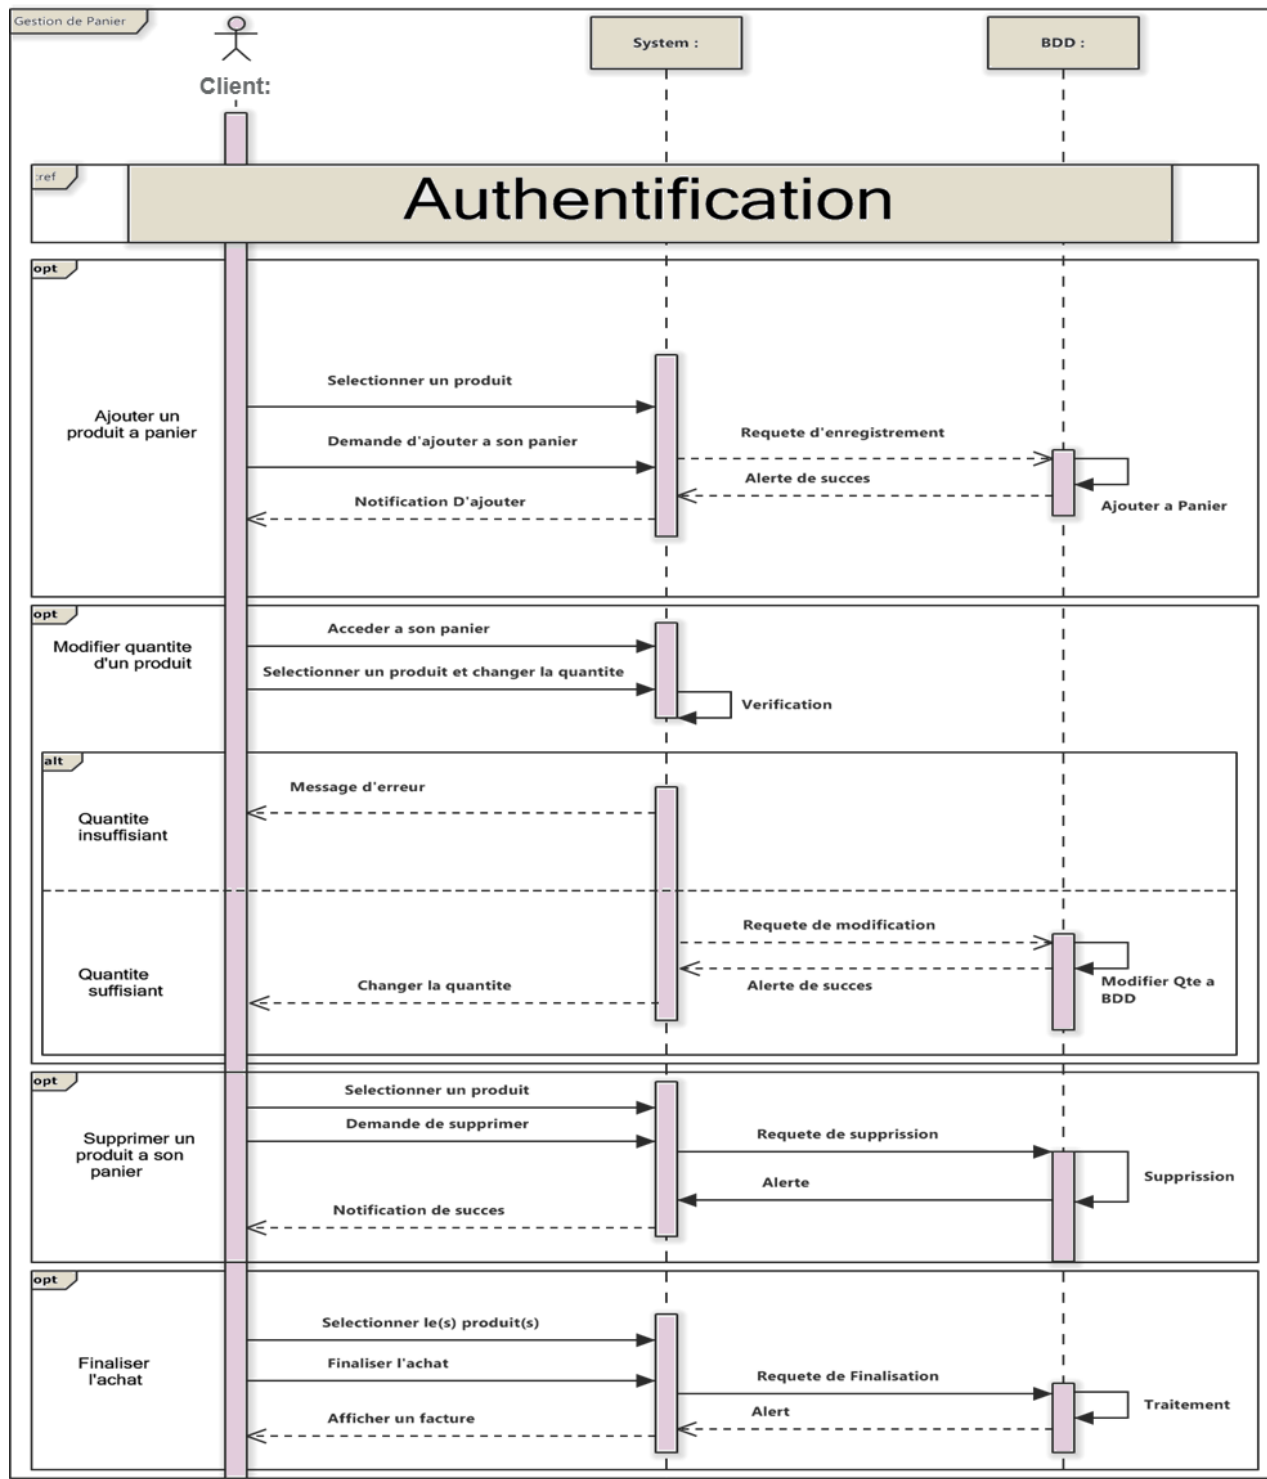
Gestion de Panier

Client:

System :

BDD :

:ref

Authentification

opt

Ajouter un produit a panier

Selectionner un produit

Demande d'ajouter a son panier

Requete d'enregistrement

Alerte de succes

Notification D'ajouter

Ajouter a Panier

opt

Modifier quantite d'un produit

Acceder a son panier

Selectionner un produit et changer la quantite

Verification

alt

Quantite insuffisiant

Message d'erreur

Quantite suffisiant

Requete de modification

Changer la quantite

Alerte de succes

Modifier Qte a BDD

opt

Supprimer un produit a son panier

Selectionner un produit

Demande de supprimer

Requete de suppression

Alerte

Suppression

Notification de succes

opt

Finaliser l'achat

Selectionner le(s) produit(s)

Finaliser l'achat

Requete de Finalisation

Alert

Traitement

Afficher un facture